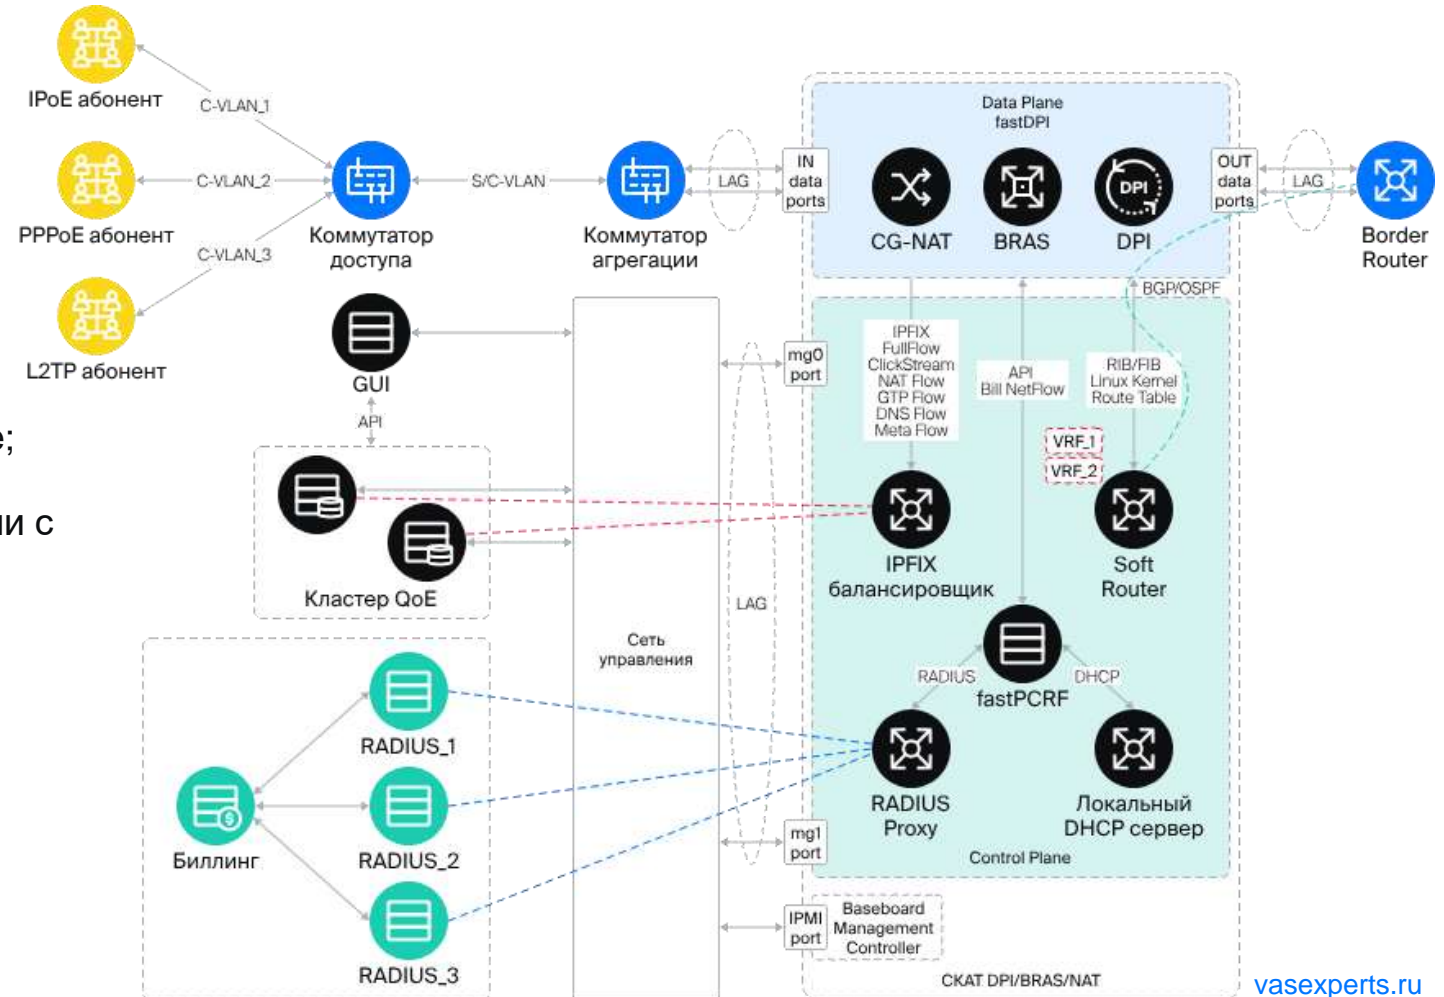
IPoE абонент
C-VLAN_1
PPPoE абонент
C-VLAN_2
C-VLAN_3
L2TP абонент
Коммутатор доступа
S/C-VLAN
Коммутатор агрегации
LAG
IN data ports
Data Plane fastDPI
CG-NAT
BRAS
DPI
OUT data ports
LAG
Border Router
BGP/OSPF
GUI
API
mg0 port
IPFIX FullFlow ClickStream NAT Flow GTP Flow DNS Flow Meta Flow
API Bill NetFlow
RIB/FIB Linux Kernel Route Table
VRF_1
VRF_2
e;
ии с
IPFIX балансировщик
Soft Router
Кластер QoE
LAG
Сеть управления
fastPCRF
RADIUS
DHCP
RADIUS_1
Биллинг
RADIUS_2
RADIUS Proxy
Локальный DHCP сервер
mg1 port
Control Plane
RADIUS_3
IPMI port
Baseboard Management Controller
CKAT DPI/BRAS/NAT
vasexperts.ru